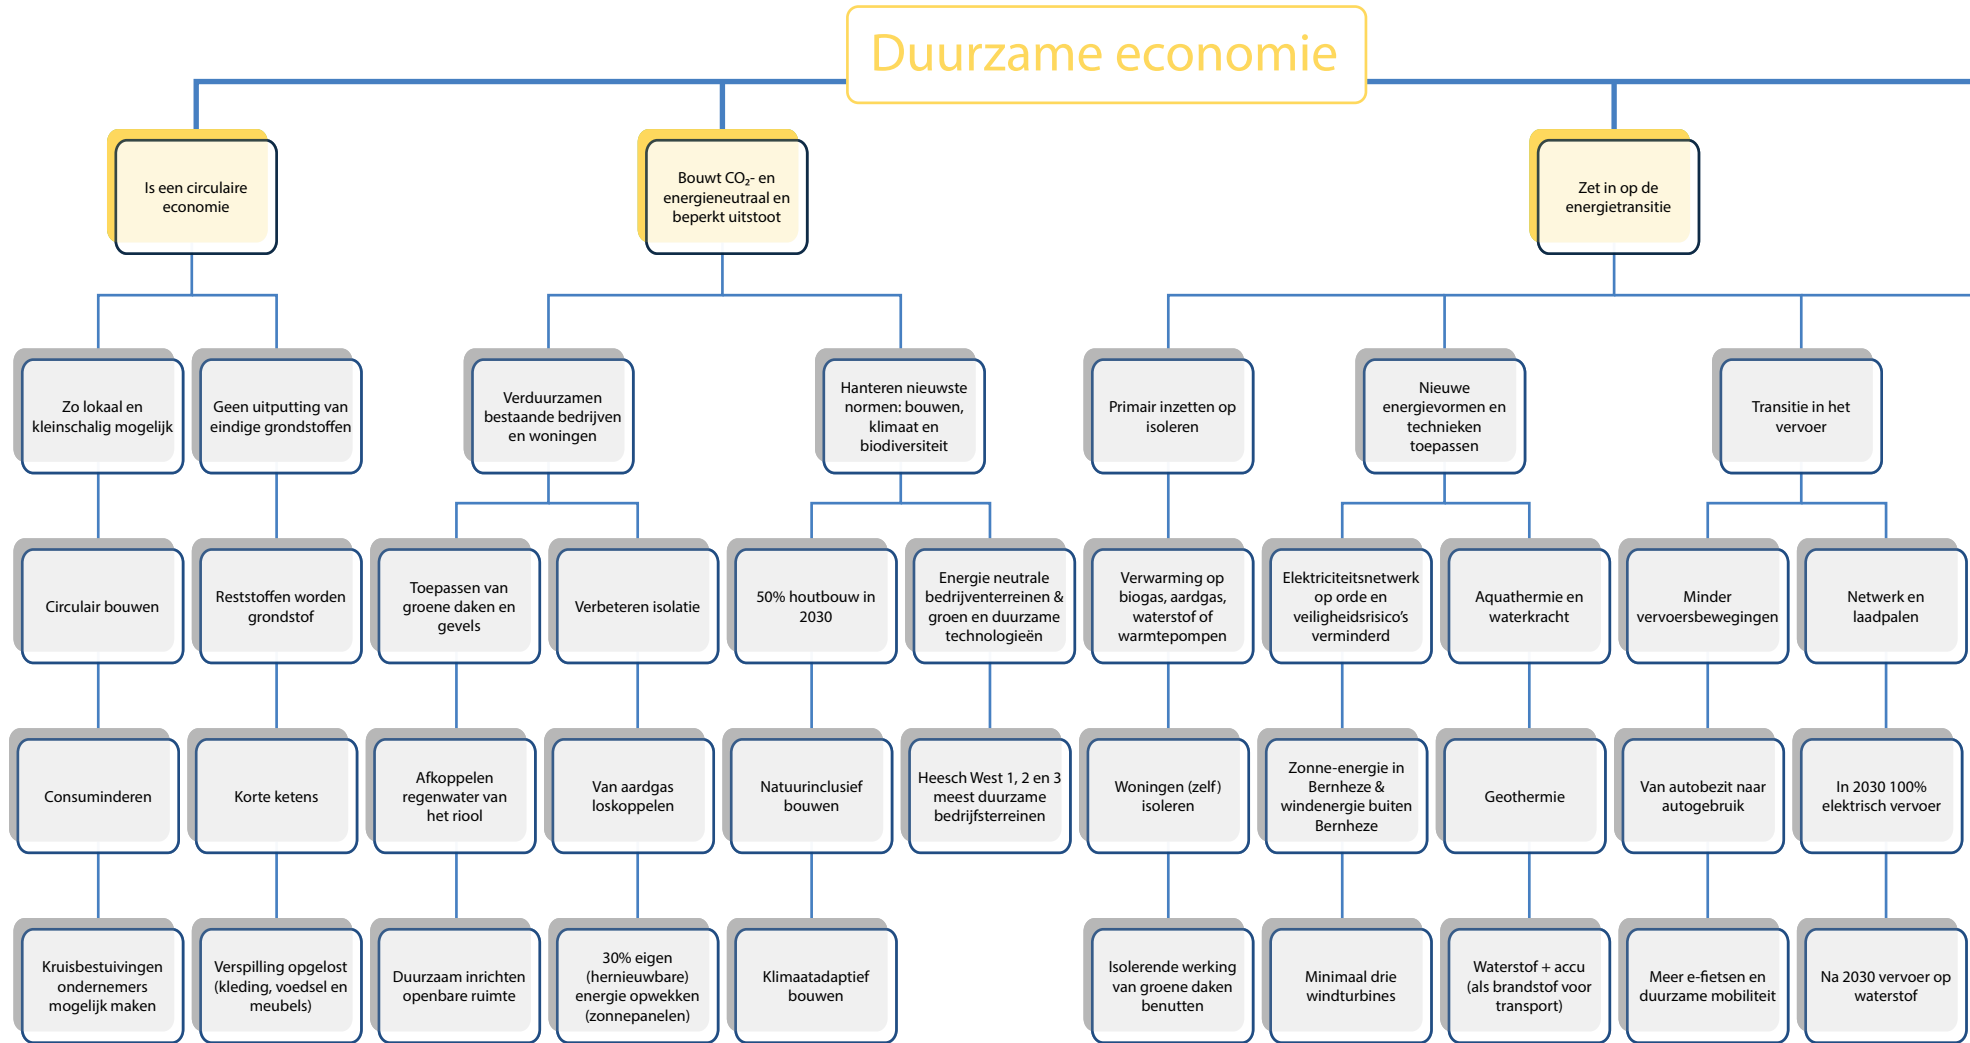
Duurzame economie

Is een circulaire economie

Bouwt $CO_2$- en energieneutraal en beperkt uitstoot

Zet in op de energietransitie

Zo lokaal en kleinschalig mogelijk

Geen uitputting van eindige grondstoffen

Verduurzamen bestaande bedrijven en woningen

Hanteren nieuwste normen: bouwen, klimaat en biodiversiteit

Primair inzetten op isoleren

Nieuwe energievormen en technieken toepassen

Transitie in het vervoer

Circulair bouwen

Reststoffen worden grondstof

Toepassen van groene daken en gevels

Verbeteren isolatie

50% houtbouw in 2030

Energie neutrale bedrijventerreinen & groen en duurzame technologieën

Verwarming op biogas, aardgas, waterstof of warmtepompen

Elektriciteitsnetwerk op orde en veiligheidsrisico's verminderd

Aquathermie en waterkracht

Minder vervoersbewegingen

Netwerk en laadpalen

Consuminderen

Korte ketens

Afkoppelen regenwater van het riool

Van aardgas loskoppelen

Natuurinclusief bouwen

Heesch West 1, 2 en 3 meest duurzame bedrijfsterreinen

Woningen (zelf) isoleren

Zonne-energie in Bernheze & windenergie buiten Bernheze

Geothermie

Van autobezit naar autogebruik

In 2030 100% elektrisch vervoer

Kruisbestuivingen ondernemers mogelijk maken

Verspilling opgelost (kleding, voedsel en meubels)

Duurzaam inrichten openbare ruimte

30% eigen (hernieuwbare) energie opwekken (zonnepanelen)

Klimaatadaptief bouwen

Isolerende werking van groene daken benutten

Minimaal drie windturbines

Waterstof + accu (als brandstof voor transport)

Meer e-fietsen en duurzame mobiliteit

Na 2030 vervoer op waterstof